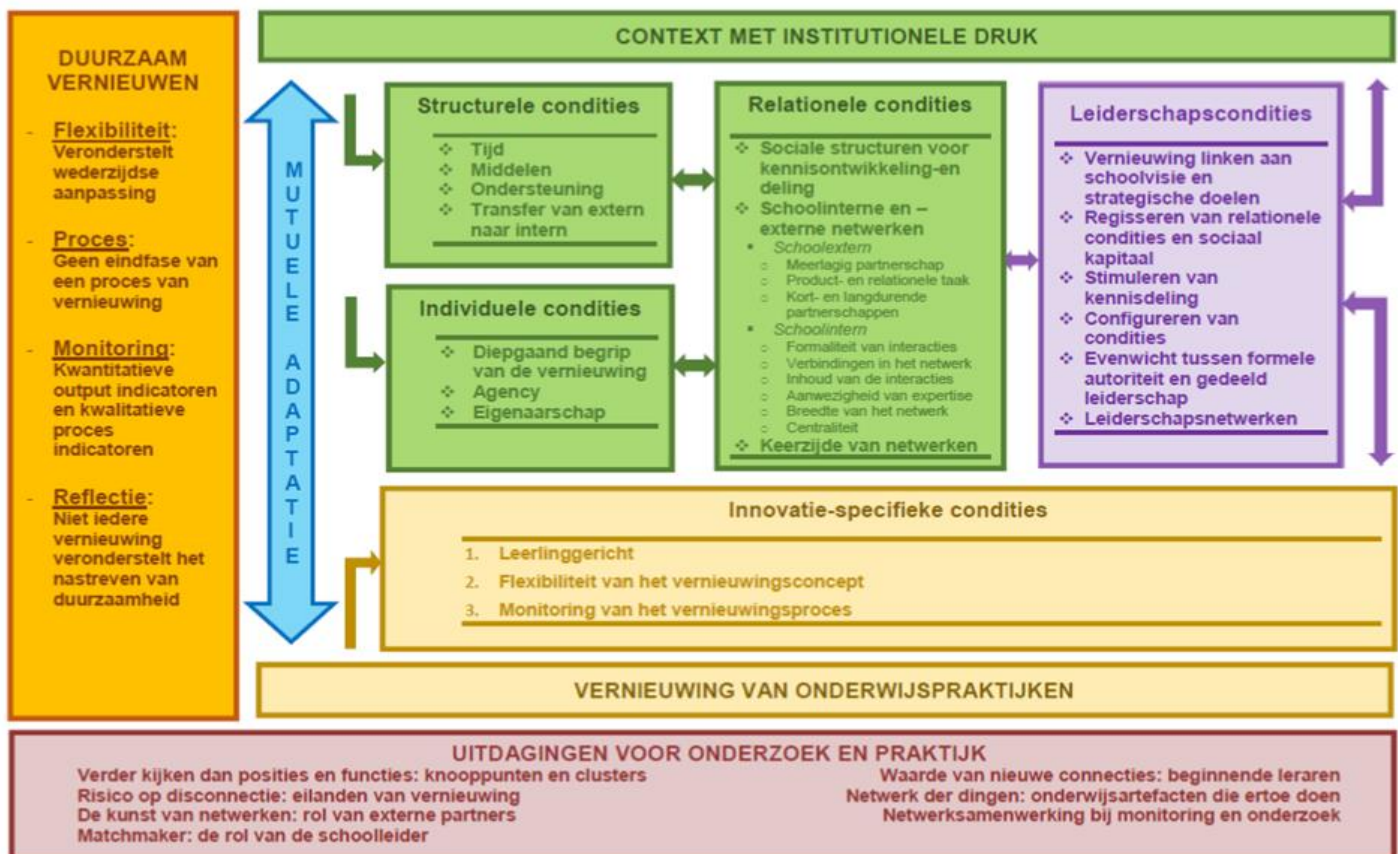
DUURZAAM VERNIEUWEN

- Flexibiliteit: Veronderstelt wederzijdse aanpassing

- Proces: Geen eindfase van een proces van vernieuwing

- Monitoring: Kwantitatieve output indicatoren en kwalitatieve proces indicatoren

- Reflectie: Niet iedere vernieuwing veronderstelt het nastreven van duurzaamheid

CONTEXT MET INSTITUTIONELE DRUK

MUTUELE ADAPTATIE

Structurele condities
❖ Tijd
❖ Middelen
❖ Ondersteuning
❖ Transfer van extern naar intern

Individuele condities
❖ Diepgaand begrip van de vernieuwing
❖ Agency
❖ Eigenaarschap

Relationele condities
❖ Sociale structuren voor kennisontwikkeling-en deling
❖ Schoolinterne en –externe netwerken
▪ Schoolextern
○ Meerlagig partnerschap
○ Product- en relationele taak
○ Kort- en langdurende partnerschappen
▪ Schoolintern
○ Formaliteit van interacties
○ Verbindingen in het netwerk
○ Inhoud van de interacties
○ Aanwezigheid van expertise
○ Breedte van het netwerk
○ Centraliteit
❖ Keerzijde van netwerken

Leiderschapscondities
❖ Vernieuwing linken aan schoolvisie en strategische doelen
❖ Regisseren van relationele condities en sociaal kapitaal
❖ Stimuleren van kennisdeling
❖ Configureren van condities
❖ Evenwicht tussen formele autoriteit en gedeeld leiderschap
❖ Leiderschapsnetwerken

Innovatie-specifieke condities
1. Leerlinggericht
2. Flexibiliteit van het vernieuwingsconcept
3. Monitoring van het vernieuwingsproces

VERNIEUWING VAN ONDERWIJSPRAKTIJKEN

UITDAGINGEN VOOR ONDERZOEK EN PRAKTIJK
Verder kijken dan posities en functies: knooppunten en clusters
Risico op disconnectie: eilanden van vernieuwing
De kunst van netwerken: rol van externe partners
Matchmaker: de rol van de schoolleider

Waarde van nieuwe connecties: beginnende leraren
Netwerk der dingen: onderwijsartefacten die ertoe doen
Netwerksamenwerking bij monitoring en onderzoek